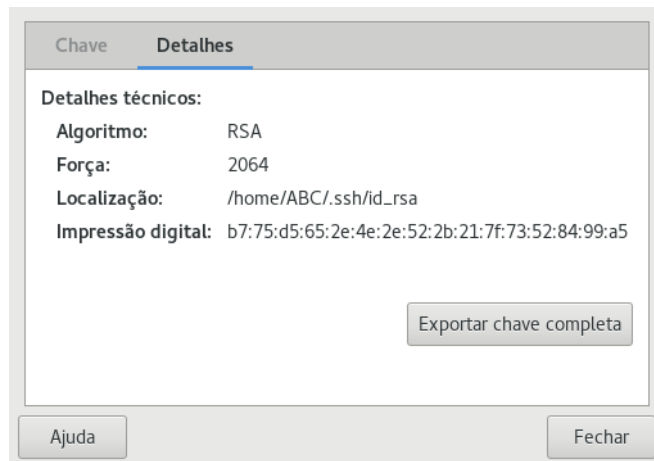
Chave Detalhes

Detalhes técnicos:

| Algoritmo: | RSA |
|---|---|
| Força: | 2064 |
| Localização: | /home/ABC/.ssh/id_rsa |
| Impressão digital: | b7:75:d5:65:2e:4e:2e:52:2b:21:7f:73:52:84:99:a5 |

Exportar chave completa

Ajuda

Fechar